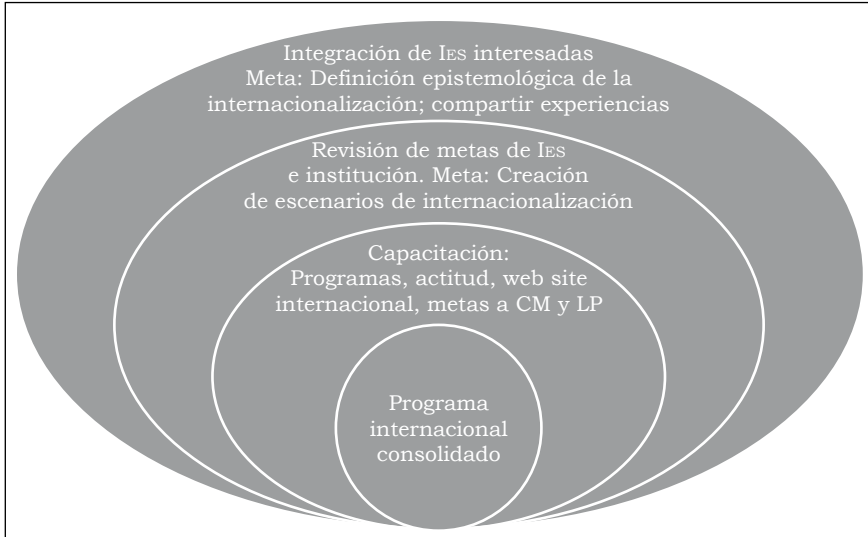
Integración de IES interesadas
Meta: Definición epistemológica de la internacionalización; compartir experiencias

Revisión de metas de IES e institución. Meta: Creación de escenarios de internacionalización

Capacitación:
Programas, actitud, web site internacional, metas a CM y LP

Programa internacional consolidado